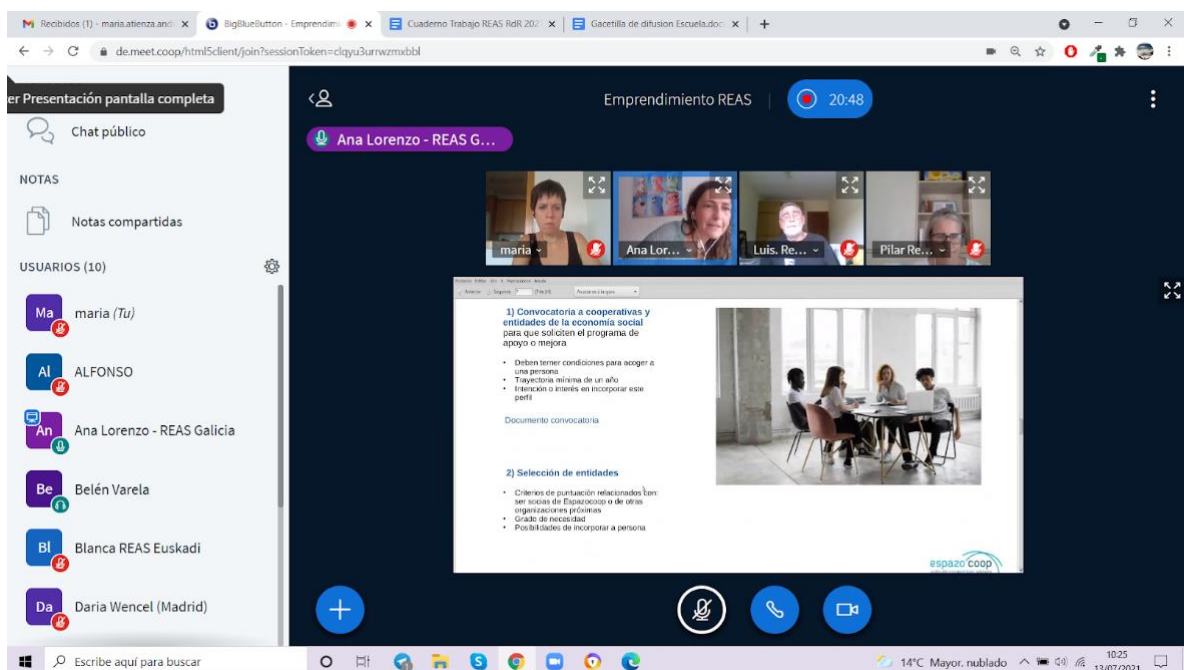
Recibidos (1) - maria.atienza.and... × | BigBlueButton - Emprendimi... × | Cuaderno Trabajo REAS RdR 202... × | Gacetilla de difusion Escuela.doc... × | +

de.meet.coop/html5client/join?sessionToken=clqyu3urrwzmxbbl

er Presentación pantalla completa

Chat público

NOTAS

Notas compartidas

USUARIOS (10)

Ma maria (Tu)

Al ALFONSO

An Ana Lorenzo - REAS Galicia

Be Belén Varela

Bl Blanca REAS Euskadi

Da Daria Wencel (Madrid)

Emprendimiento REAS 20:48

Ana Lorenzo - REAS G...

maria

Ana Lor...

Luis. Re...

Pilar Re...

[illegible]

1) Convocatoria a cooperativas y entidades de la economía social para que soliciten el programa de apoyo o mejora

• Deben tener condiciones para acoger a una persona
• Trayectoria mínima de un año
• Intención o interés en incorporar este perfil

Documento convocatoria

2) Selección de entidades

• Criterios de puntuación relacionados con: ser socias de Espazocoop o de otras organizaciones próximas
• Grado de necesidad
• Posibilidades de incorporar a persona

espazo coop

Escribe aquí para buscar

14°C Mayor. nublado 10:25 13/07/2021